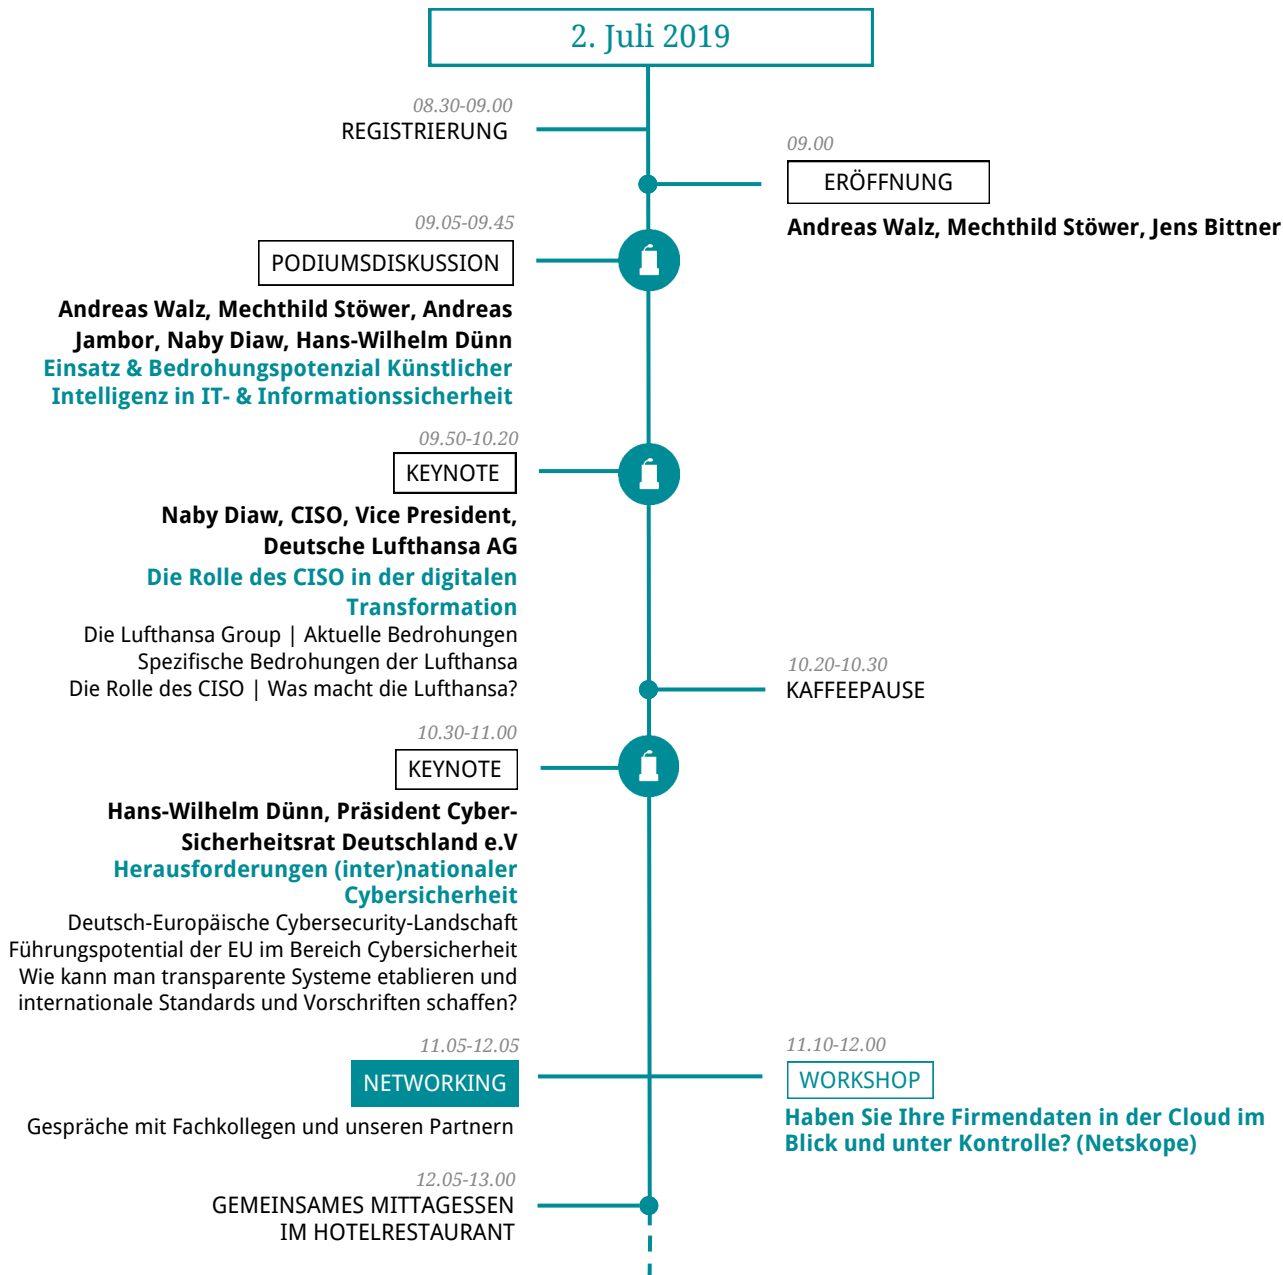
2. Juli 2019

08.30-09.00
REGISTRIERUNG

09.00
ERÖFFNUNG
Andreas Walz, Mechthild Stöwer, Jens Bittner

09.05-09.45
PODIUMSDISKUSSION
Andreas Walz, Mechthild Stöwer, Andreas Jambor, Naby Diaw, Hans-Wilhelm Dünn
Einsatz & Bedrohungspotenzial Künstlicher Intelligenz in IT- & Informationssicherheit

09.50-10.20
KEYNOTE
Naby Diaw, CISO, Vice President, Deutsche Lufthansa AG
Die Rolle des CISO in der digitalen Transformation
Die Lufthansa Group | Aktuelle Bedrohungen
Spezifische Bedrohungen der Lufthansa
Die Rolle des CISO | Was macht die Lufthansa?

10.20-10.30
KAFFEEPAUSE

10.30-11.00
KEYNOTE
Hans-Wilhelm Dünn, Präsident Cyber-Sicherheitsrat Deutschland e.V
Herausforderungen (inter)nationaler Cybersicherheit
Deutsch-Europäische Cybersecurity-Landschaft
Führungspotential der EU im Bereich Cybersicherheit
Wie kann man transparente Systeme etablieren und internationale Standards und Vorschriften schaffen?

11.05-12.05
NETWORKING
Gespräche mit Fachkollegen und unseren Partnern

11.10-12.00
WORKSHOP
Haben Sie Ihre Firmendaten in der Cloud im Blick und unter Kontrolle? (Netskope)

12.05-13.00
GEMEINSAMES MITTAGESSEN IM HOTELRESTAURANT